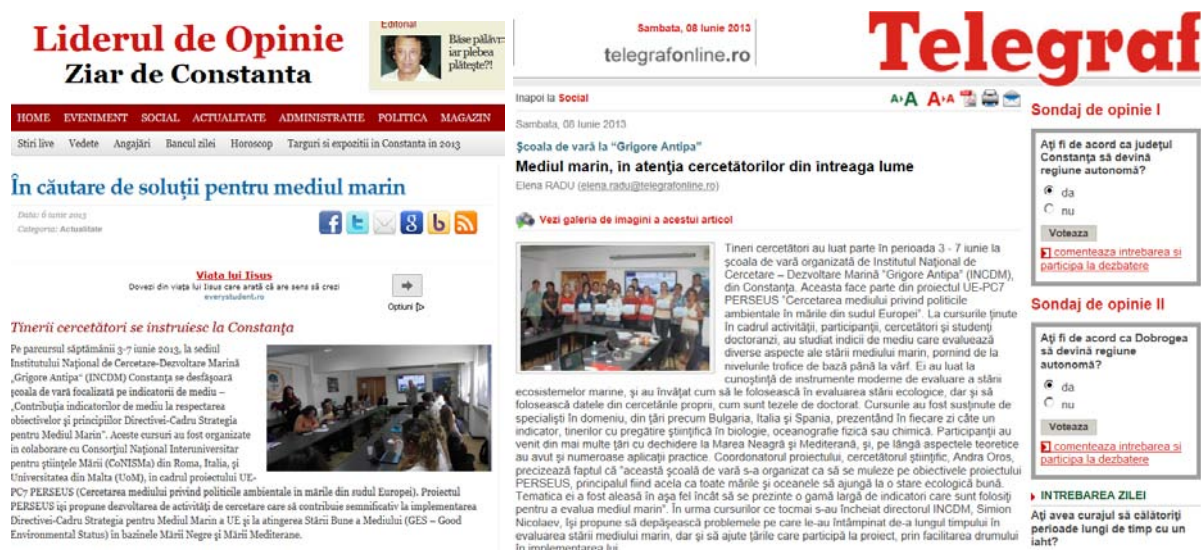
Liderul de Opinie
Ziar de Constanta

Editorial
Băse pălăvr... iar plebea plătește?!

HOME EVENIMENT SOCIAL ACTUALITATE ADMINISTRATIE POLITICA MAGAZIN

Stiri live Vedete Angajări Bancul zilei Horoscop Targuri si expozitii in Constanta in 2013

În căutare de soluții pentru mediul marin

Data: 6 iunie 2013
Categoria: Actualitate

Viata lui Iisus
Dovezi din viața lui Iisus care arată că are sens să crezi
everystudent.ro
Opțiuni

Tinerii cercetători se instruiesc la Constanța

Pe parcursul săptămânii 3-7 iunie 2013, la sediul Institutului Național de Cercetare-Dezvoltare Marină „Grigore Antipa" (INCDM) Constanța se desfășoară școala de vară focalizată pe indicatorii de mediu – „Contribuția indicatorilor de mediu la respectarea obiectivelor și principiilor Directivei-Cadru Strategia pentru Mediul Marin". Aceste cursuri au fost organizate în colaborare cu Consorțiul Național Interuniversitar pentru științele Mării (CoNISMa) din Roma, Italia, și Universitatea din Malta (UoM), în cadrul proiectului UE-PC7 PERSEUS (Cercetarea mediului privind politicile ambientale în mările din sudul Europei). Proiectul PERSEUS își propune dezvoltarea de activități de cercetare care să contribuie semnificativ la implementarea Directivei-Cadru Strategia pentru Mediul Marin a UE și la atingerea Stării Bune a Mediului (GES – Good Environmental Status) în bazinele Mării Negre și Mării Mediterane.

Sambata, 08 Iunie 2013
telegrafonline.ro
Telegraf

Inapoi la Social

Sambata, 08 Iunie 2013

Școala de vară la "Grigore Antipa"
Mediul marin, în atenția cercetătorilor din întreaga lume
Elena RADU (elena.radu@telegrafonline.ro)

Vezi galeria de imagini a acestui articol

Tineri cercetători au luat parte în perioada 3 - 7 iunie la școala de vară organizată de Institutul Național de Cercetare – Dezvoltare Marină "Grigore Antipa" (INCDM), din Constanța. Aceasta face parte din proiectul UE-PC7 PERSEUS "Cercetarea mediului privind politicile ambientale în mările din sudul Europei". La cursurile ținute în cadrul activității, participanții, cercetători și studenți doctoranzi, au studiat indicii de mediu care evaluează diverse aspecte ale stării mediului marin, pornind de la nivelurile trofice de bază până la vârf. Ei au luat la cunoștință de instrumente moderne de evaluare a stării ecosistemelor marine, și au învățat cum să le folosească în evaluarea stării ecologice, dar și să folosească datele din cercetările proprii, cum sunt tezele de doctorat. Cursurile au fost susținute de specialiști în domeniu, din țări precum Bulgaria, Italia și Spania, prezentând în fiecare zi câte un indicator, tinerilor cu pregătire științifică în biologie, oceanografie fizică sau chimică. Participanții au venit din mai multe țări cu dechidere la Marea Neagră și Mediterană, și, pe lângă aspectele teoretice au avut și numeroase aplicații practice. Coordonatorul proiectului, cercetătorul științific, Andra Oros, precizează faptul că "această școală de vară s-a organizat ca să se muleze pe obiectivele proiectului PERSEUS, principalul fiind acela ca toate mările și oceanele să ajungă la o stare ecologică bună. Tematica ei a fost aleasă în așa fel încât să se prezinte o gamă largă de indicatori care sunt folosiți pentru a evalua mediul marin". În urma cursurilor ce tocmai s-au încheiat directorul INCDM, Simion Nicolaev, își propune să depășească problemele pe care le-au întâmpinat de-a lungul timpului în evaluarea stării mediului marin, dar și să ajute țările care participă la proiect, prin facilitarea drumului în implementarea lui.

Sondaj de opinie I
Ați fi de acord ca județul Constanța să devină regiune autonomă?
da
nu
Voteaza
comenteaza intrebarea si participa la dezbatere

Sondaj de opinie II
Ați fi de acord ca Dobrogea să devină regiune autonomă?
da
nu
Voteaza
comenteaza intrebarea si participa la dezbatere

INTREBAREA ZILEI
Ați avea curajul să călătoriți perioade lungi de timp cu un iaht?